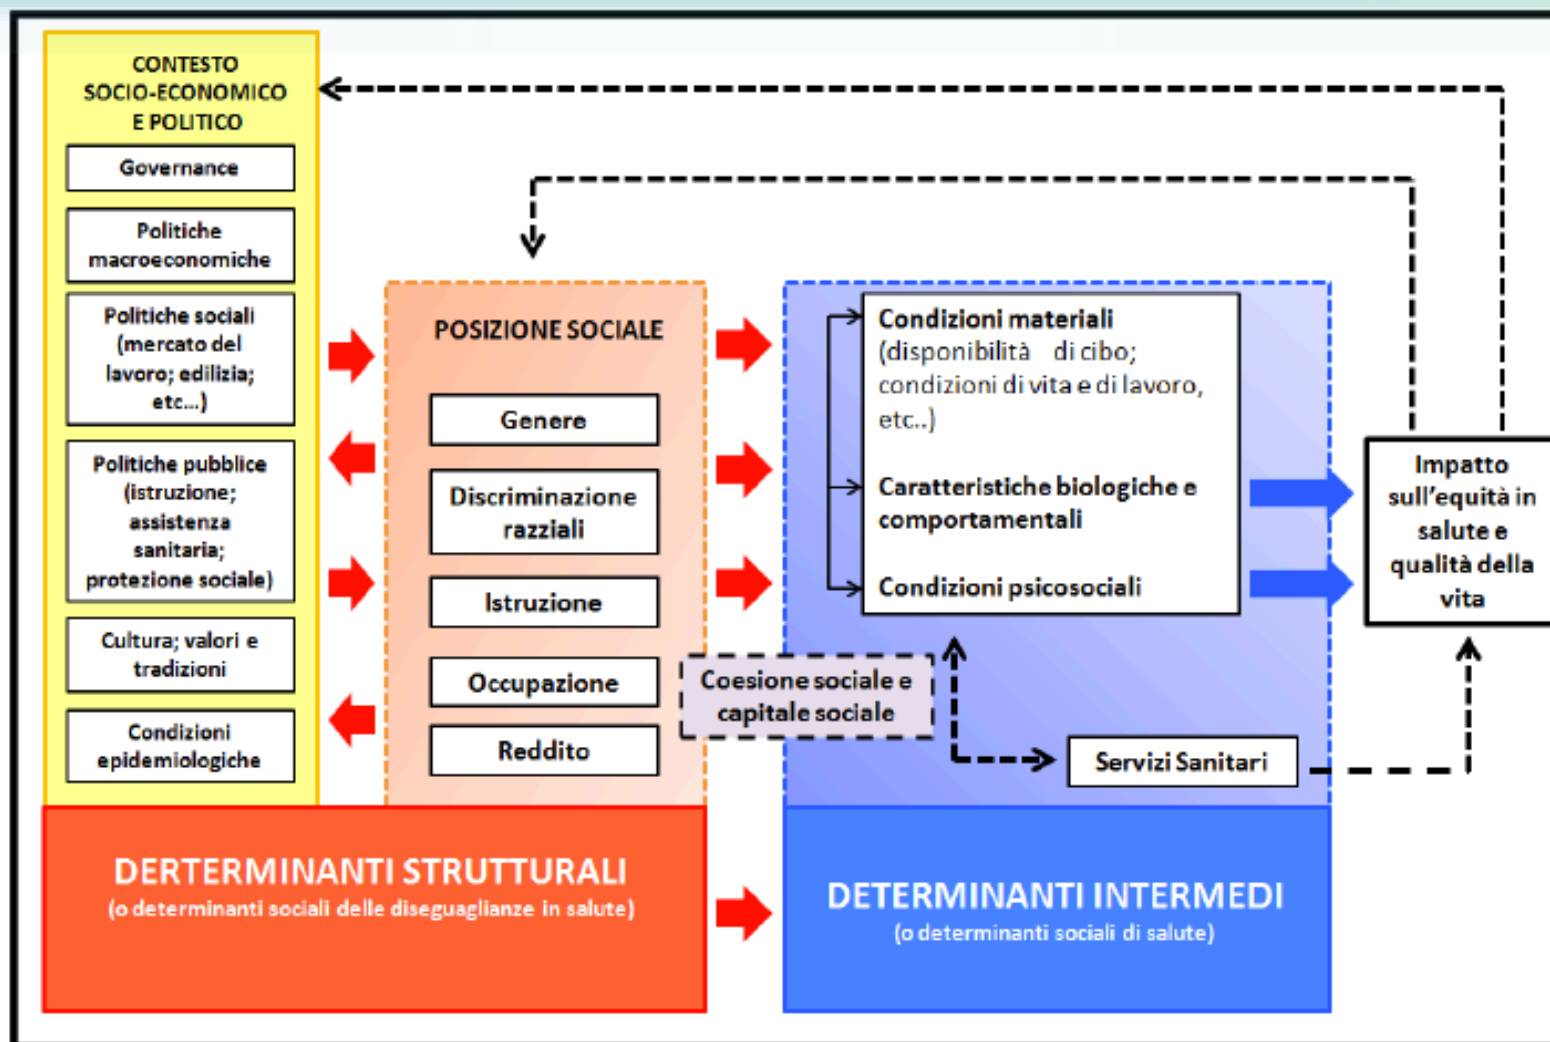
CONTESTO SOCIO-ECONOMICO E POLITICO

Governance

Politiche macroeconomiche

Politiche sociali (mercato del lavoro; edilizia; etc...)

Politiche pubblice (istruzione; assistenza sanitaria; protezione sociale)

Cultura; valori e tradizioni

Condizioni epidemiologiche

POSIZIONE SOCIALE

Genere

Discriminazione razziali

Istruzione

Occupazione

Reddito

Condizioni materiali (disponibilità di cibo; condizioni di vita e di lavoro, etc..)

Caratteristiche biologiche e comportamentali

Condizioni psicosociali

Coesione sociale e capitale sociale

Servizi Sanitari

Impatto sull'equità in salute e qualità della vita

DERTERMINANTI STRUTTURALI
(o determinanti sociali delle diseguaglianze in salute)

DETERMINANTI INTERMEDI
(o determinanti sociali di salute)